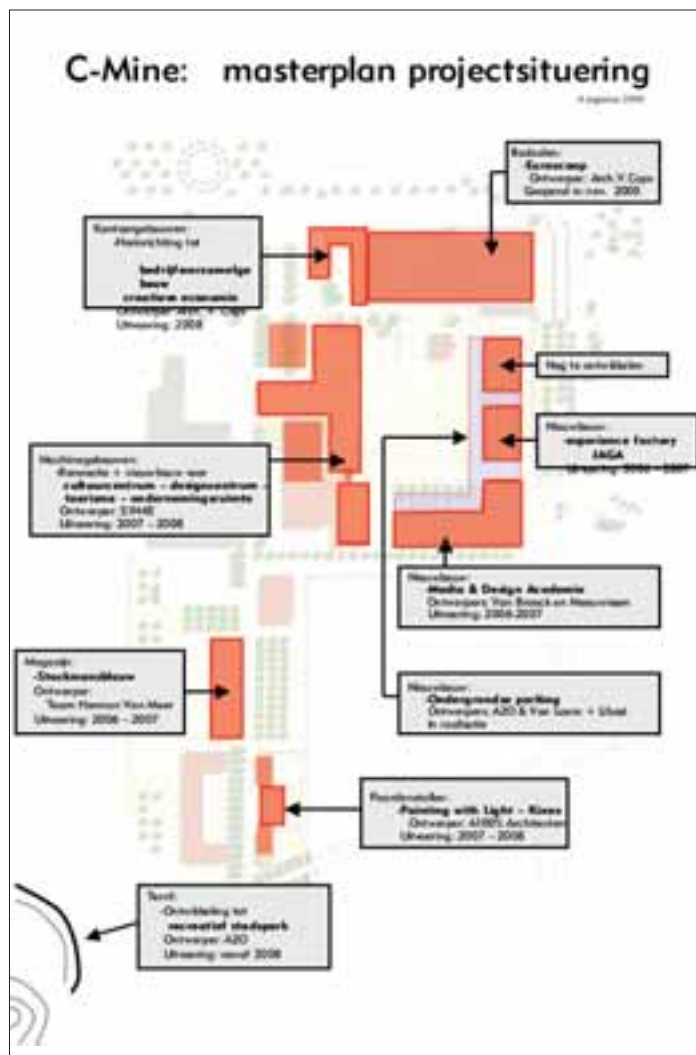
C-Mine: masterplan projectsituering

4 augustus 2006

Badzalen:
-Euroscoop
Ontwerper: Arch V Caps
Geopend in nov. 2005

Kantoorgebouwen:
-Herinrichting tot
bedrijfsverzamelgebouw
creatieve economie
Ontwerper: A20 + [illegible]
Uitvoering: 2008

Nog te ontwikkelen

Nieuwbouw:
-experience factory
JAGA
Uitvoering: 2006 - 2007

Machinegebouwen:
-Renovatie + nieuwbouw voor
cultuurcentrum - designcentrum - toerisme - ondernemingsruimte
Ontwerper: 51N4E
Uitvoering: 2007 - 2008

Nieuwbouw:
-Media & Design Academie
Ontwerpers: Van Broeck en Meeuwissen
Uitvoering: 2005-2007

Magazijn:
-Stockmonikbouw
Ontwerper:
Team Harmen Van Meer
Uitvoering: 2006 - 2007

Nieuwbouw:
-Ondergrondse parking
Ontwerpers: A20 & Van Loon + Ubel
In realisatie

Poortgebouw:
-Painting with Light - Kinex
Ontwerper: AIKKS Architecten
Uitvoering: 2007 - 2008

Terril:
-Ontwikkeling tot
recreatief stadspark
Ontwerper: A20
Uitvoering: vanaf 2008